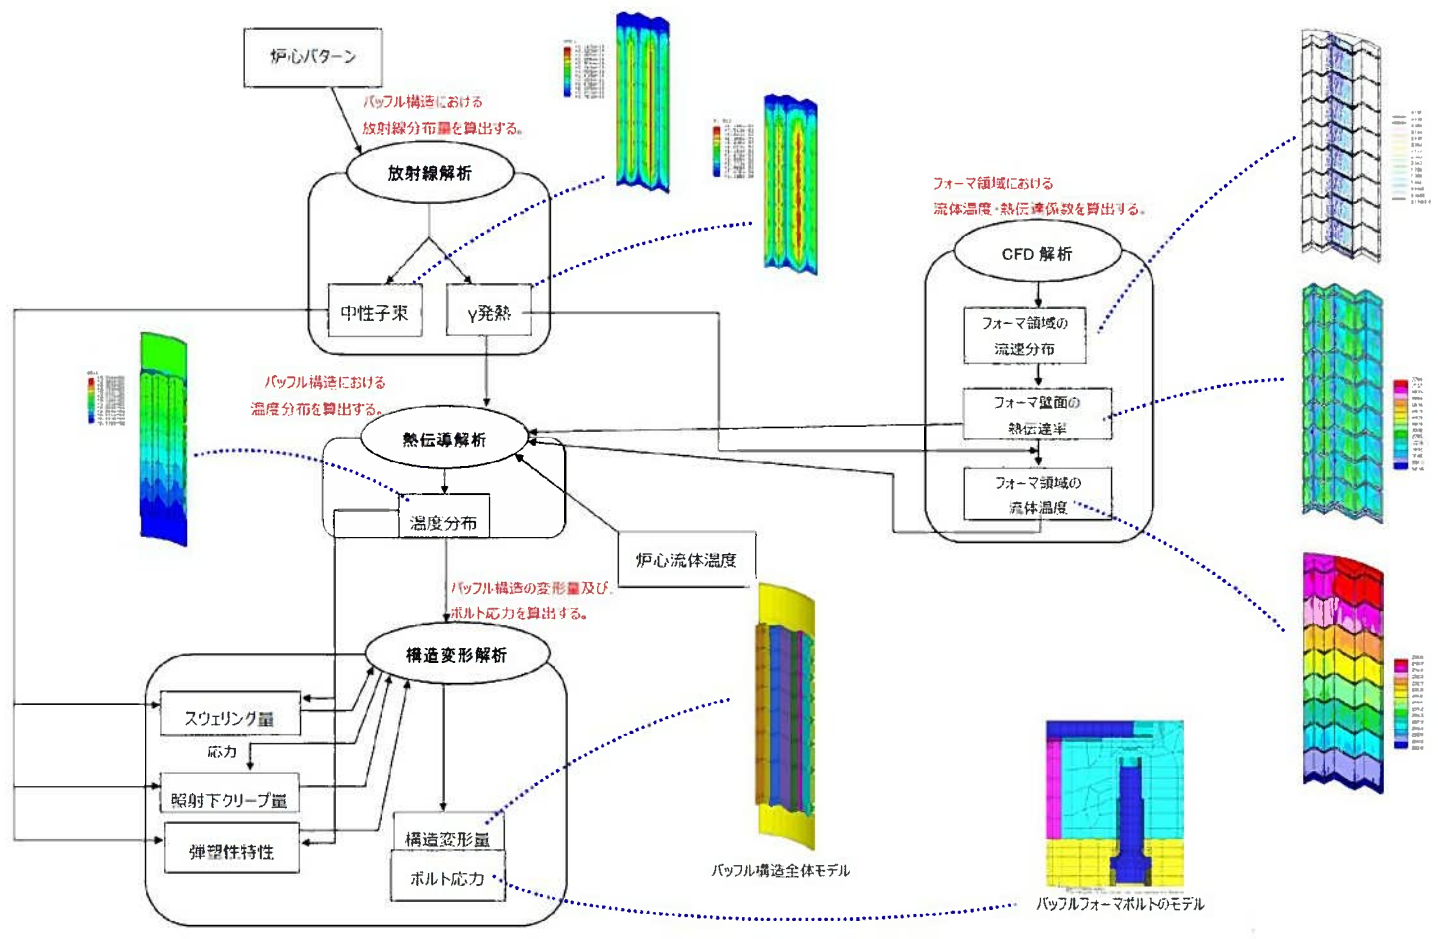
炉心パターン

バッフル構造における放射線分布量を算出する。

放射線解析

中性子束

γ発熱

フォーマ領域における流体温度・熱伝達係数を算出する。

CFD 解析

フォーマ領域の流速分布

フォーマ壁面の熱伝達率

フォーマ領域の流体温度

バッフル構造における温度分布を算出する。

熱伝導解析

温度分布

炉心流体温度

バッフル構造の変形量及びボルト応力を算出する。

構造変形解析

スウェリング量

応力

照射下クリープ量

弾塑性特性

構造変形量

ボルト応力

バッフル構造全体モデル

バッフルフォーマボルトのモデル